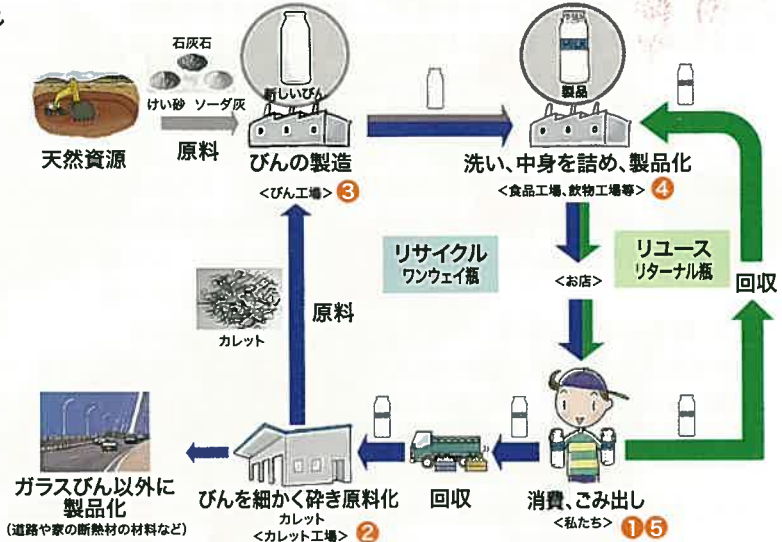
石灰石

けい砂　ソーダ灰

天然資源

原料

新しいびん

びんの製造

<びん工場> 3

製品

洗い、中身を詰め、製品化

<食品工場、飲物工場等> 4

リサイクル
ワンウェイ瓶

リユース
リターナル瓶

<お店>

回収

カレット

原料

ガラスびん以外に製品化
(道路や家の断熱材の材料など)

びんを細かく砕き原料化
カレット
<カレット工場> 2

回収

消費、ごみ出し
<私たち> 1 5